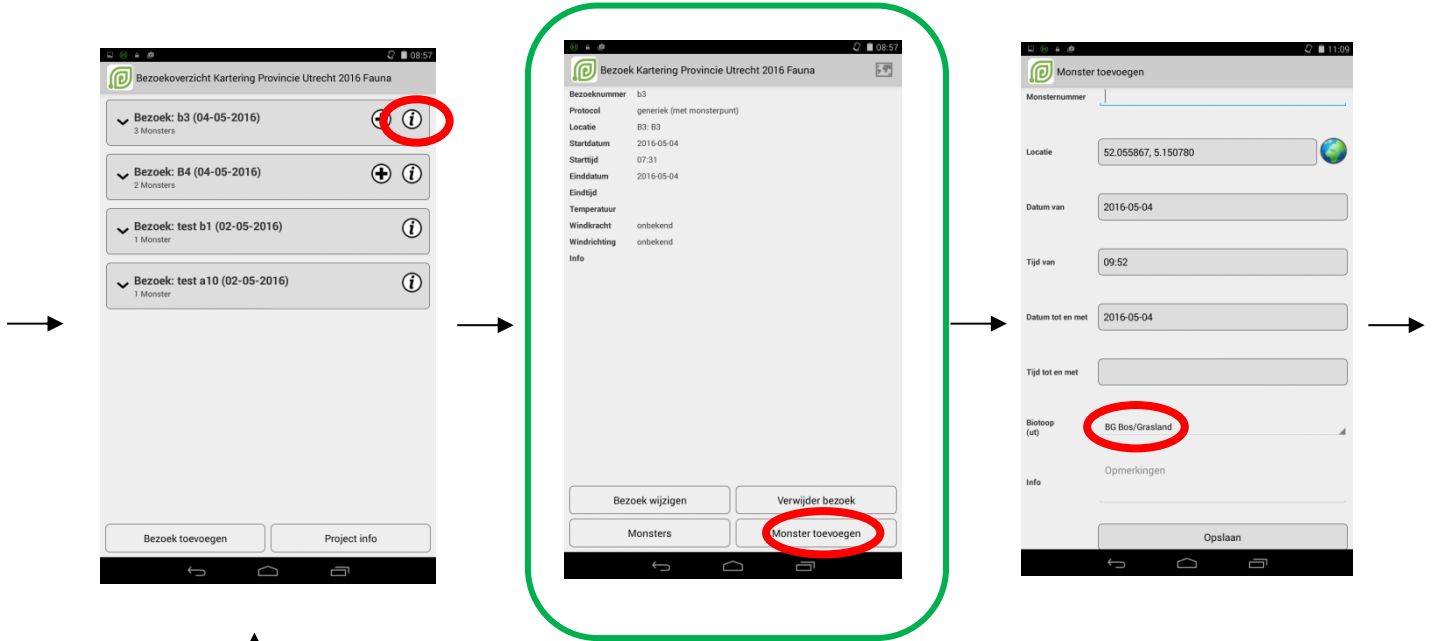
08:57

Bezoekoverzicht Kartering Provincie Utrecht 2016 Fauna

Bezoek: b3 (04-05-2016)
3 Monsters

Bezoek: B4 (04-05-2016)
2 Monsters

Bezoek: test b1 (02-05-2016)
1 Monster

Bezoek: test a10 (02-05-2016)
1 Monster

Bezoek toevoegen

Project info

08:57

Bezoek Kartering Provincie Utrecht 2016 Fauna

| | |
|---|---|
| Bezoeknummer | b3 |
| Protocol | generiek (met monsterpunt) |
| Locatie | B3: B3 |
| Startdatum | 2016-05-04 |
| Starttijd | 07:31 |
| Einddatum | 2016-05-04 |
| Eindtijd | |
| Temperatuur | |
| Windkracht | onbekend |
| Windrichting | onbekend |
| Info | |

Bezoek wijzigen

Verwijder bezoek

Monsters

Monster toevoegen

11:09

Monster toevoegen

Monsternummer

Locatie 52.055867, 5.150780

Datum van 2016-05-04

Tijd van 09:52

Datum tot en met 2016-05-04

Tijd tot en met

Biotoop (ut) BG Bos/Grasland

Info Opmerkingen

Opslaan